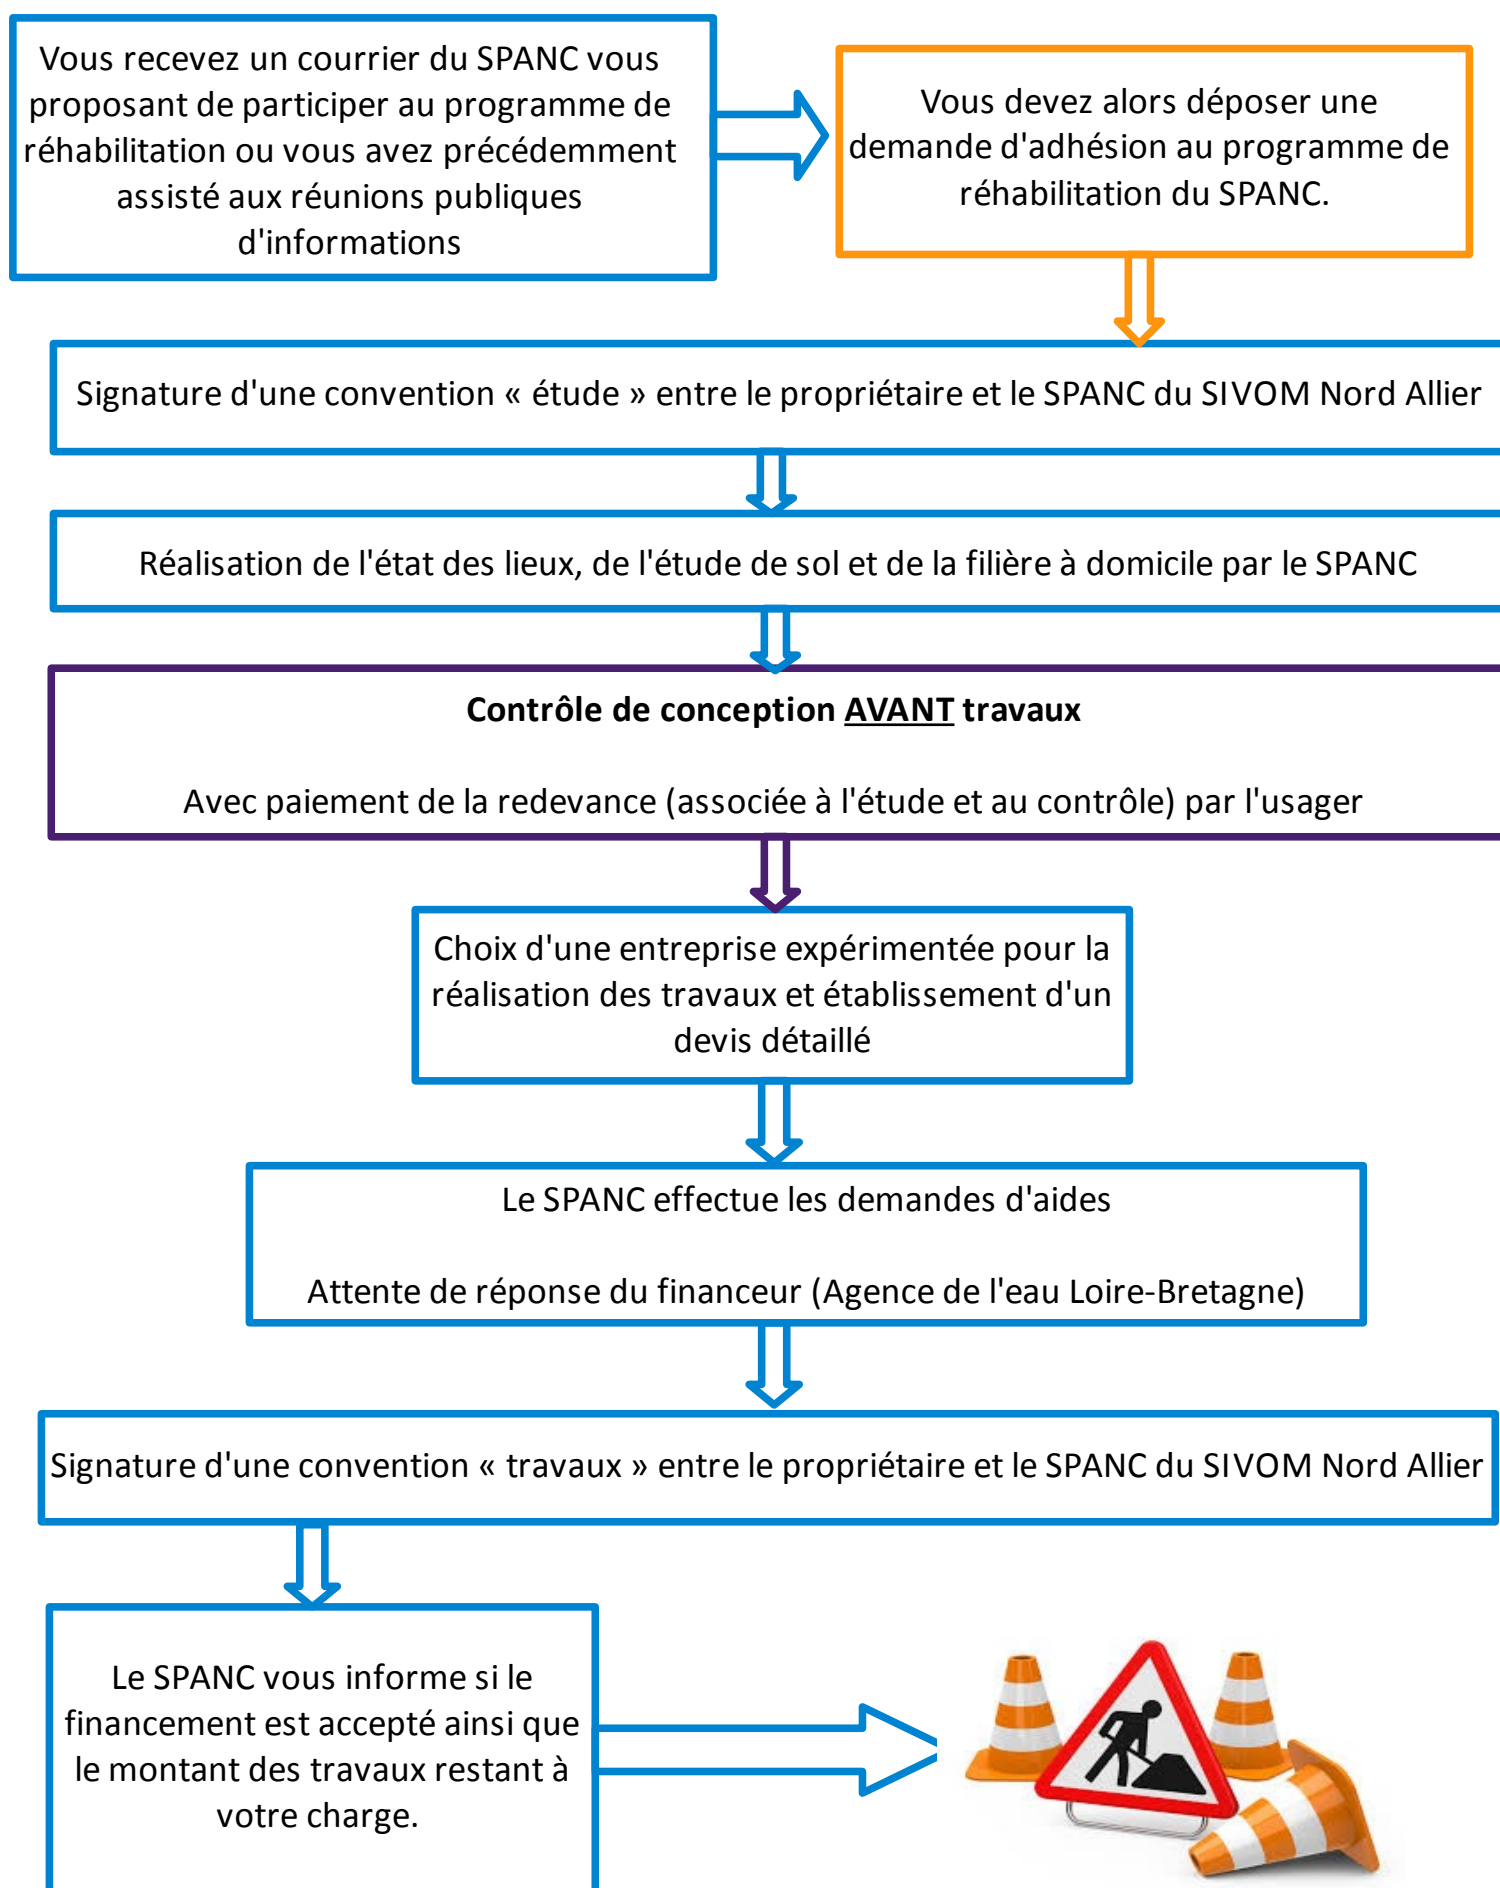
Vous recevez un courrier du SPANC vous proposant de participer au programme de réhabilitation ou vous avez précédemment assisté aux réunions publiques d'informations

Vous devez alors déposer une demande d'adhésion au programme de réhabilitation du SPANC.

Signature d'une convention « étude » entre le propriétaire et le SPANC du SIVOM Nord Allier

Réalisation de l'état des lieux, de l'étude de sol et de la filière à domicile par le SPANC

**Contrôle de conception AVANT travaux**

Avec paiement de la redevance (associée à l'étude et au contrôle) par l'usager

Choix d'une entreprise expérimentée pour la réalisation des travaux et établissement d'un devis détaillé

Le SPANC effectue les demandes d'aides

Attente de réponse du financeur (Agence de l'eau Loire-Bretagne)

Signature d'une convention « travaux » entre le propriétaire et le SPANC du SIVOM Nord Allier

Le SPANC vous informe si le financement est accepté ainsi que le montant des travaux restant à votre charge.